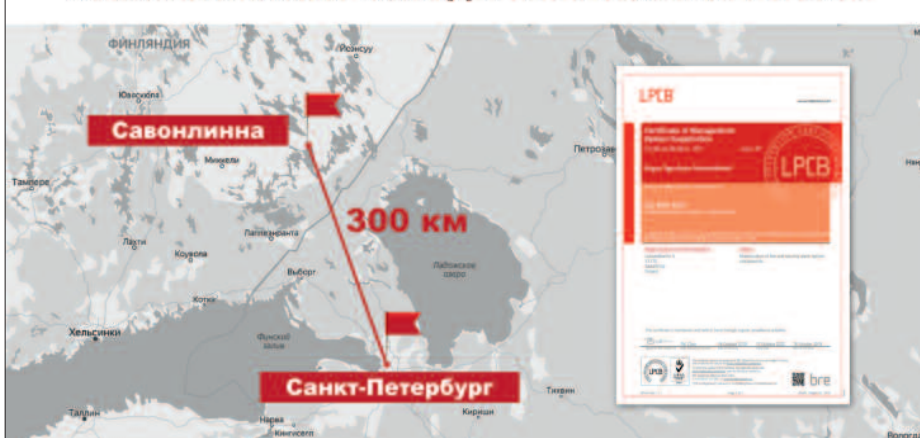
ФИНЛЯНДИЯ

Йоэнсуу

Ювяскюля

Савонлинна

Миккели

Тампере

Петрозаводск

300 км

Лаппеэнранта

Лахти

Коувола

Выборг

Ладожское озеро

Котка

Хельсинки

Финский залив

Санкт-Петербург

Тихвин

Таллин

Нарва

Кингисепп

LPCB

Certificate of Management System Registration

LPCB

bre